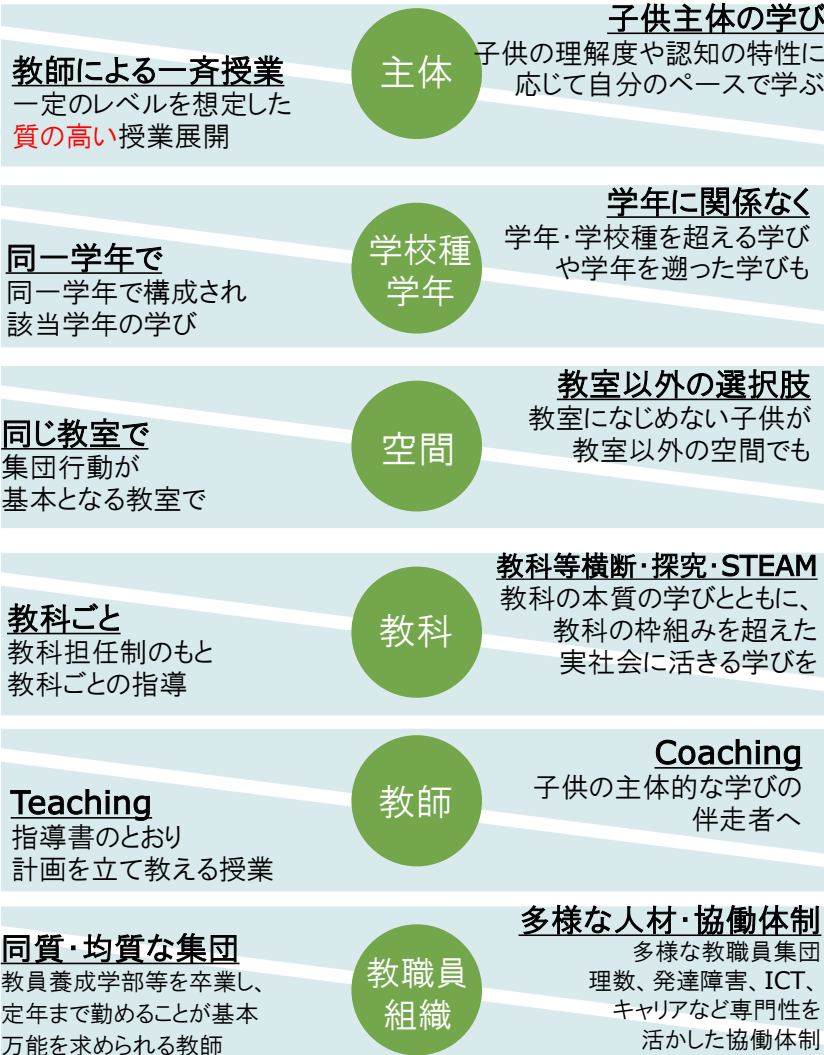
教師による一斉授業
一定のレベルを想定した
質の高い授業展開

主体

子供主体の学び
子供の理解度や認知の特性に
応じて自分のペースで学ぶ

同一学年で
同一学年で構成され
該当学年の学び

学校種
学年

学年に関係なく
学年・学校種を超える学び
や学年を遡った学びも

同じ教室で
集団行動が
基本となる教室で

空間

教室以外の選択肢
教室になじめない子供が
教室以外の空間でも

教科ごと
教科担任制のもと
教科ごとの指導

教科

教科等横断・探究・STEAM
教科の本質の学びとともに、
教科の枠組みを超えた
実社会に活きる学びを

Teaching
指導書のとおり
計画を立て教える授業

教師

Coaching
子供の主体的な学びの
伴走者へ

同質・均質な集団
教員養成学部等を卒業し、
定年まで勤めることが基本
万能を求められる教師

教職員
組織

多様な人材・協働体制
多様な教職員集団
理数、発達障害、ICT、
キャリアなど専門性を
活かした協働体制